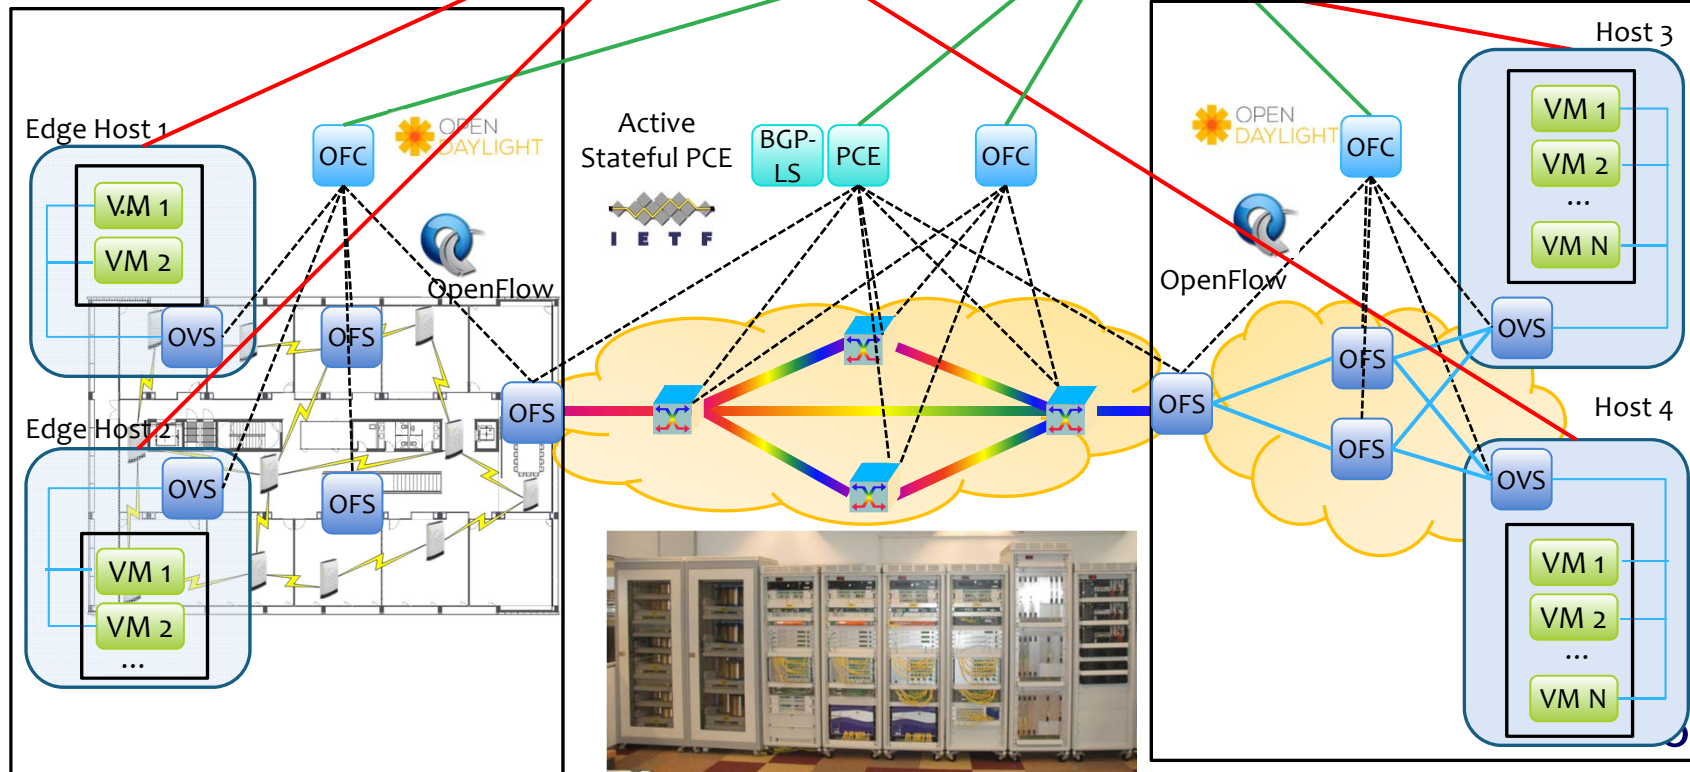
Edge Host 1

VM 1

VM 2

OVS

OFC

OPEN DAYLIGHT

OpenFlow

OFS

OFS

Edge Host 2

OVS

OFS

VM 1

VM 2

...

Active Stateful PCE

I E T F

BGP-LS

PCE

OFC

Host 3

OPEN DAYLIGHT

OFC

VM 1

VM 2

...

VM N

OpenFlow

OVS

OFS

OFS

OFS

Host 4

OVS

VM 1

VM 2

...

VM N